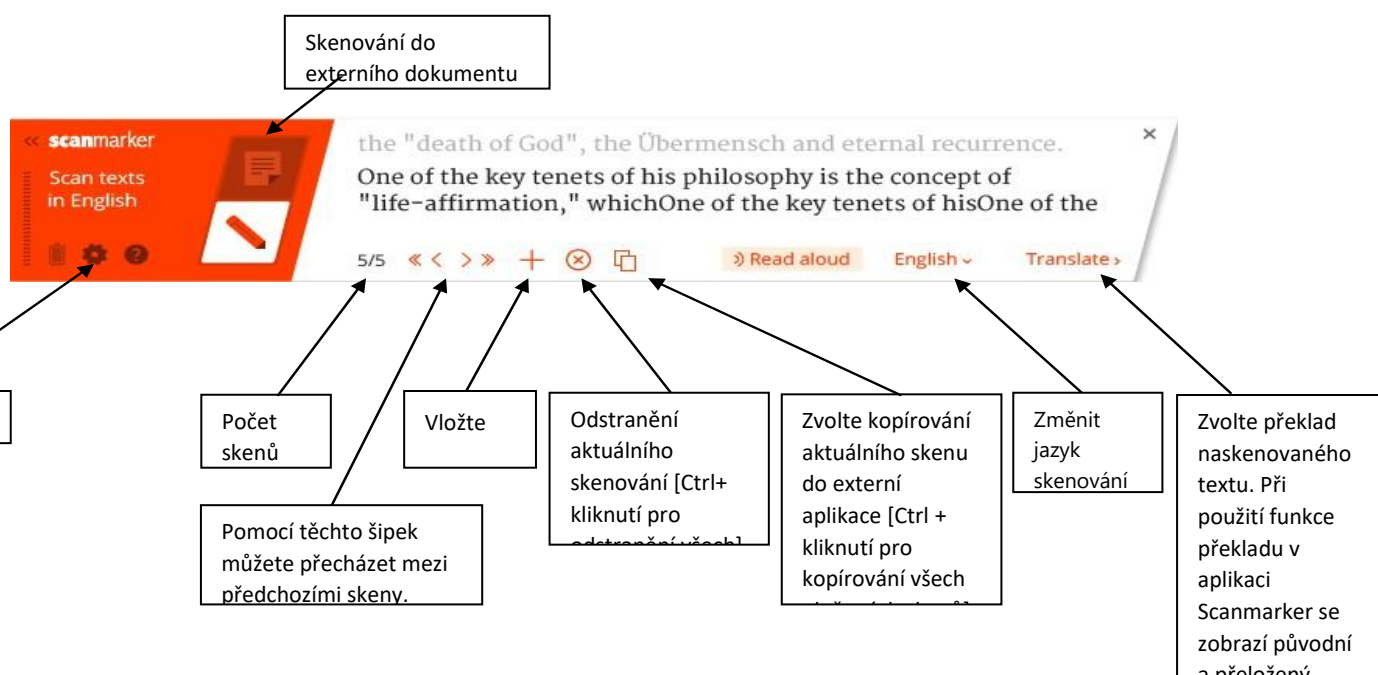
Skenování do externího dokumentu

« scanmarker

Scan texts in English

the "death of God", the Übermensch and eternal recurrence.

One of the key tenets of his philosophy is the concept of "life-affirmation," whichOne of the key tenets of hisOne of the

×

5/5 « ‹ › » + ⊗

Read aloud English Translate ›

Počet skenů

Vložte

Odstranění aktuálního skenování [Ctrl+ kliknutí pro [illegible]

Zvolte kopírování aktuálního skenu do externí aplikace [Ctrl + kliknutí pro kopírování všech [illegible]

Změnit jazyk skenování

Zvolte překlad naskenovaného textu. Při použití funkce překladu v aplikaci Scanmarker se zobrazí původní a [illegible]

Pomocí těchto šipek můžete přecházet mezi předchozími skeny.